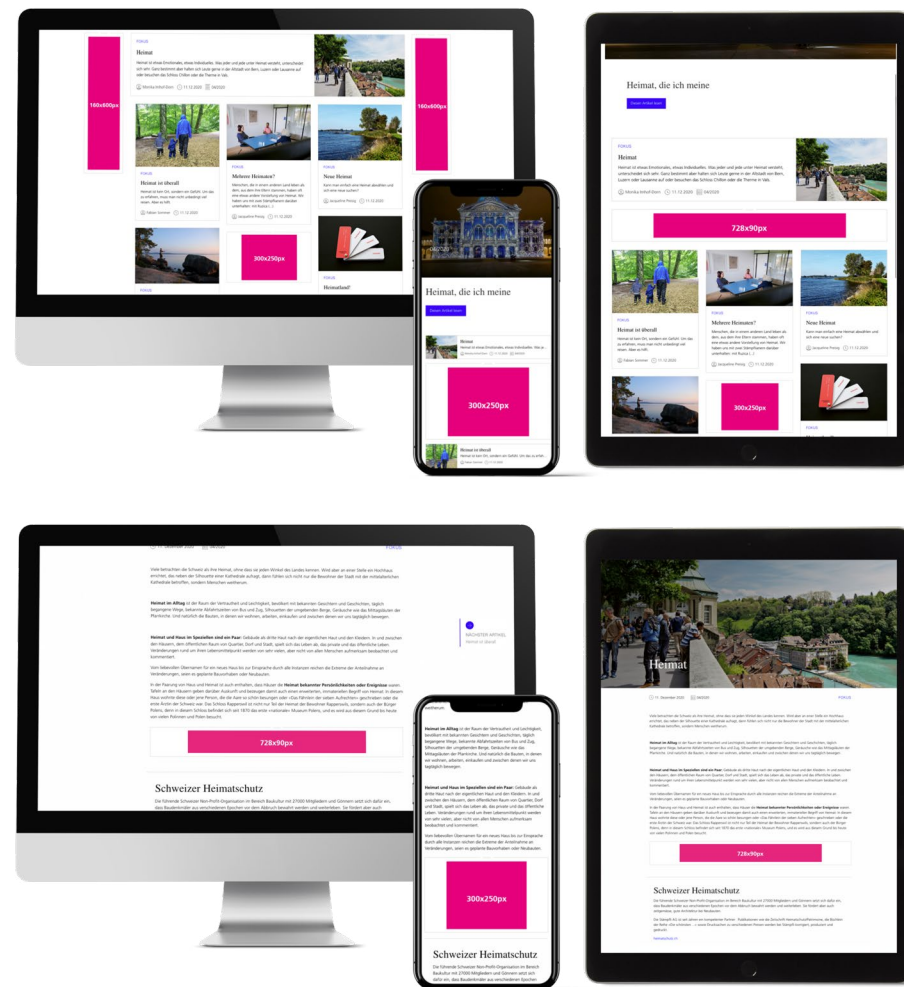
160x600px

FOKUS

Heimat

Heimat ist etwas Emotionales, etwas Individuelles. Was jeder und jede unter Heimat versteht, unterscheidet sich sehr. Ganz bestimmt aber haben sich Leute gerne in der Altstadt von Bern, Luzern oder Lausanne auf oder besuchen das Schloss Chillon oder die Therme in Vals.

Monika Imhof-Dorn 11.12.2020 04/2020

160x600px

FOKUS

Heimat ist überall

Heimat ist kein Ort, sondern ein Gefühl. Um das zu erfahren, muss man nicht unbedingt viel reisen. Aber es hilft.

Fabian Sommer 11.12.2020

FOKUS

Mehrere Heimaten?

Jacqueline Preisig 11.12.2020

FOKUS

Neue Heimat

Kann man einfach eine Heimat abstellen und sich eine neue suchen?

Jacqueline Preisig 11.12.2020

300x250px

FOKUS

Heimatland?

Heimat, die ich meine

Dieser Artikel lesen

Heimat

300x250px

Heimat ist überall

Heimat, die ich meine

Dieser Artikel lesen

FOKUS

Heimat

Heimat ist etwas Emotionales, etwas Individuelles. Was jeder und jede unter Heimat versteht, unterscheidet sich sehr. Ganz bestimmt aber haben sich Leute gerne in der Altstadt von Bern, Luzern oder Lausanne auf oder besuchen das Schloss Chillon oder die Therme in Vals.

Monika Imhof-Dorn 11.12.2020 04/2020

728x90px

FOKUS

Heimat ist überall

Fabian Sommer 11.12.2020

FOKUS

Mehrere Heimaten?

Jacqueline Preisig 11.12.2020

FOKUS

Neue Heimat

Kann man einfach eine Heimat abstellen und sich eine neue suchen?

Jacqueline Preisig 11.12.2020

300x250px

FOKUS

11. Dezember 2020 04/2020 FOKUS

NÄCHSTER ARTIKEL
Heimat ist überall

Heimat im Alltag

Heimat und Haus im Speziellen sind ein Paar:

728x90px

Schweizer Heimatschutz

Heimat im Alltag

Heimat und Haus im Speziellen sind ein Paar:

300x250px

Schweizer Heimatschutz

Heimat

11. Dezember 2020 04/2020 FOKUS

728x90px

Schweizer Heimatschutz